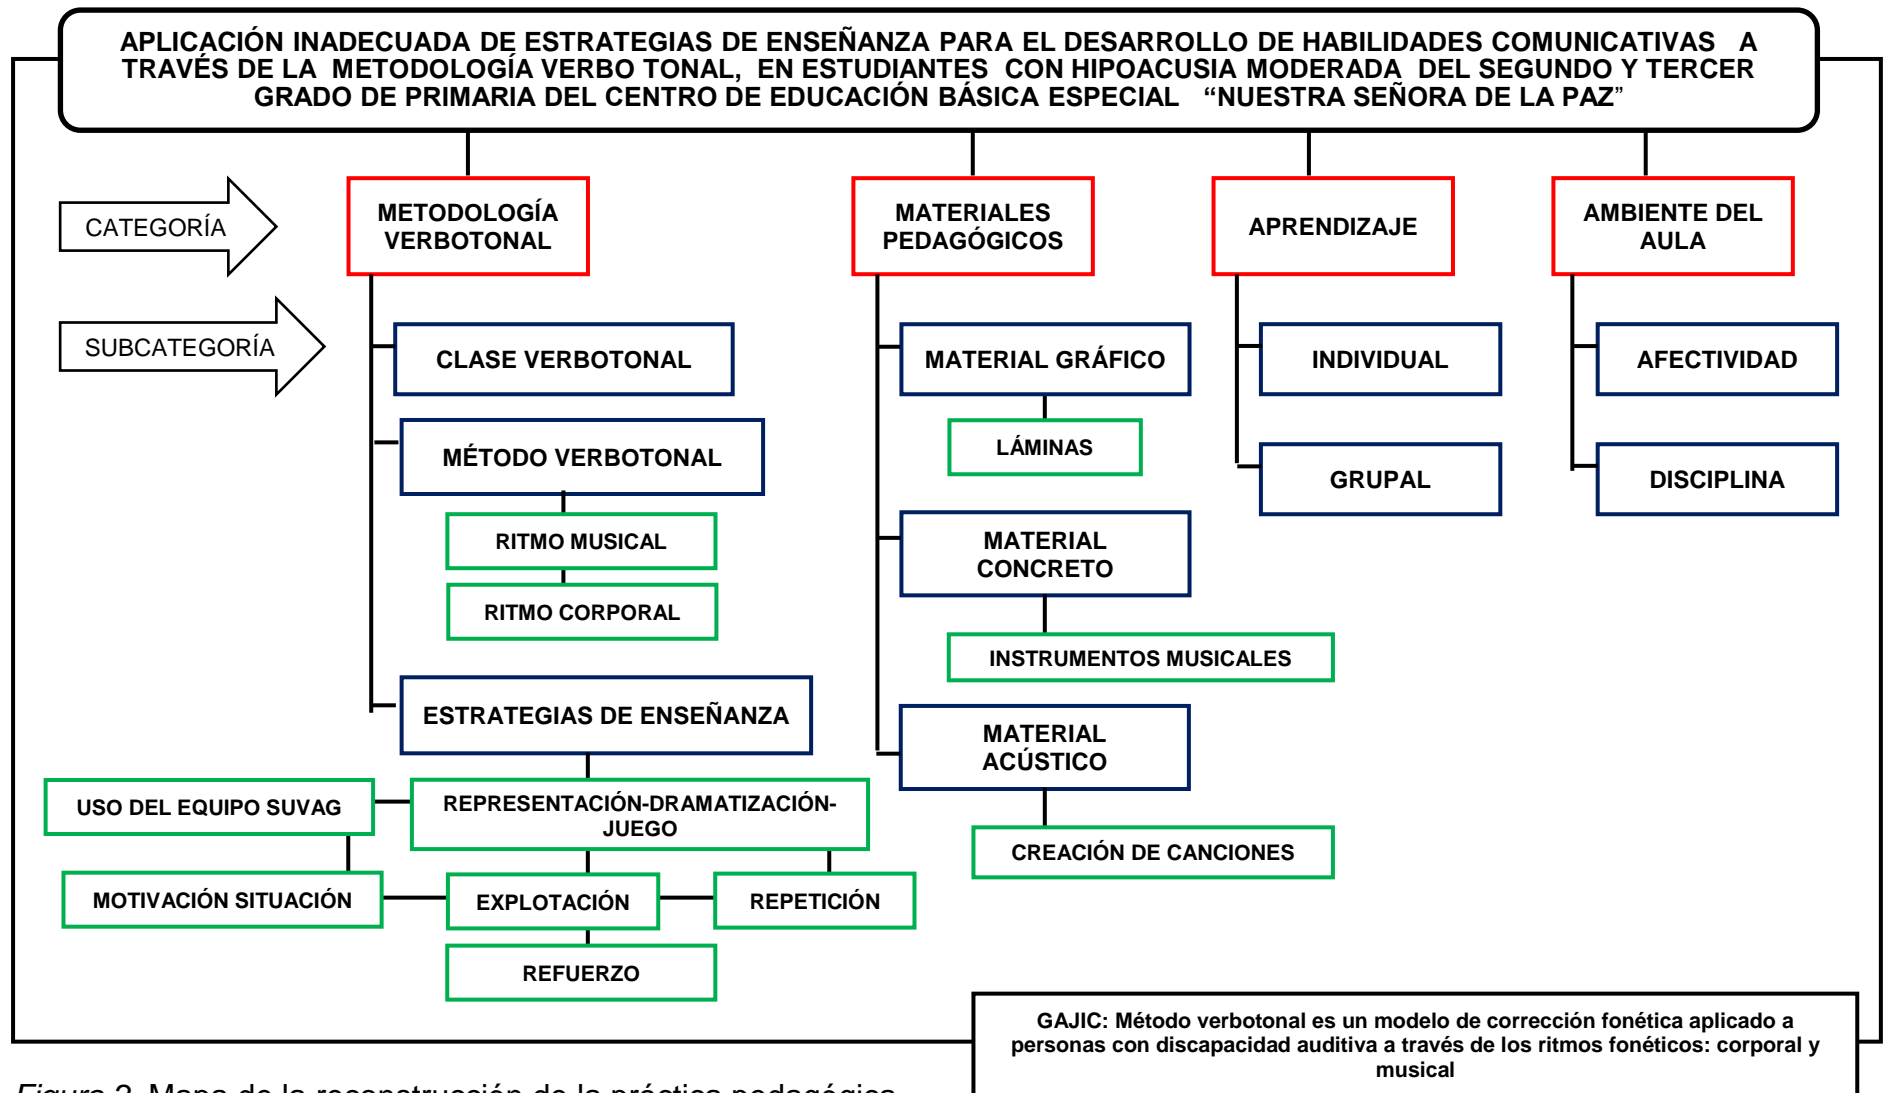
APLICACIÓN INADECUADA DE ESTRATEGIAS DE ENSEÑANZA PARA EL DESARROLLO DE HABILIDADES COMUNICATIVAS A TRAVÉS DE LA METODOLOGÍA VERBO TONAL, EN ESTUDIANTES CON HIPOACUSIA MODERADA DEL SEGUNDO Y TERCER GRADO DE PRIMARIA DEL CENTRO DE EDUCACIÓN BÁSICA ESPECIAL "NUESTRA SEÑORA DE LA PAZ"

CATEGORÍA

SUBCATEGORÍA

METODOLOGÍA VERBOTONAL

CLASE VERBOTONAL

MÉTODO VERBOTONAL

RITMO MUSICAL

RITMO CORPORAL

ESTRATEGIAS DE ENSEÑANZA

USO DEL EQUIPO SUVAG

REPRESENTACIÓN-DRAMATIZACIÓN-JUEGO

MOTIVACIÓN SITUACIÓN

EXPLOTACIÓN

REPETICIÓN

REFUERZO

MATERIALES PEDAGÓGICOS

MATERIAL GRÁFICO

LÁMINAS

MATERIAL CONCRETO

INSTRUMENTOS MUSICALES

MATERIAL ACÚSTICO

CREACIÓN DE CANCIONES

APRENDIZAJE

INDIVIDUAL

GRUPAL

AMBIENTE DEL AULA

AFECTIVIDAD

DISCIPLINA

GAJIC: Método verbotonal es un modelo de corrección fonética aplicado a personas con discapacidad auditiva a través de los ritmos fonéticos: corporal y musical

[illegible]